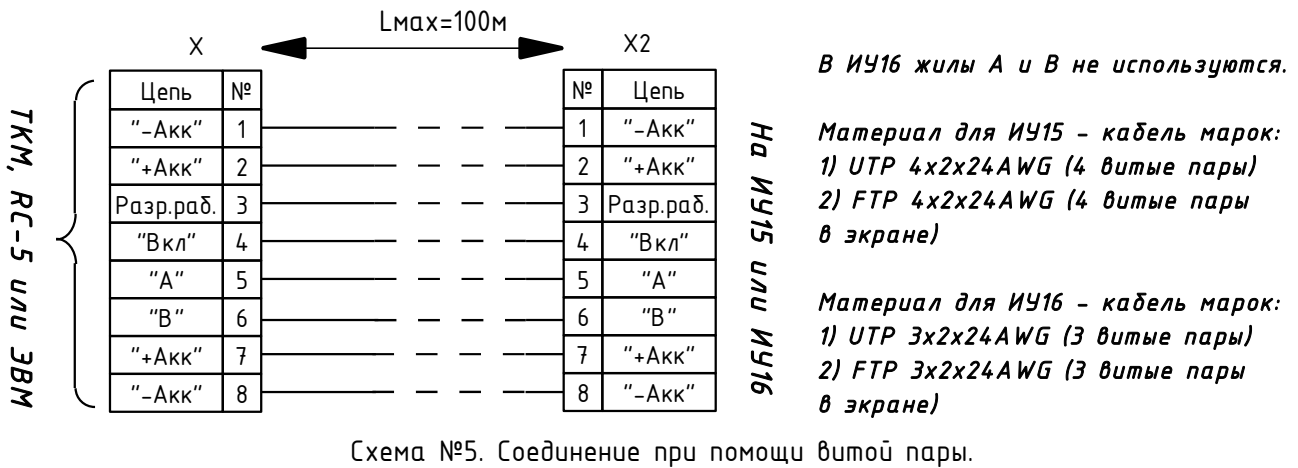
ТКМ, RC-5 или ЭВМ

X

Lmax=100м

X2

| Цепь | № |
|---|---|
| "-Акк" | 1 |
| "+Акк" | 2 |
| Разр.раб. | 3 |
| "Вкл" | 4 |
| "A" | 5 |
| "B" | 6 |
| "+Акк" | 7 |
| "-Акк" | 8 |

| № | Цепь |
|---|---|
| 1 | "-Акк" |
| 2 | "+Акк" |
| 3 | Разр.раб. |
| 4 | "Вкл" |
| 5 | "A" |
| 6 | "B" |
| 7 | "+Акк" |
| 8 | "-Акк" |

На ИУ15 или ИУ16

В ИУ16 жилы А и В не используются.

Материал для ИУ15 - кабель марок:
1) UTP 4x2x24AWG (4 витые пары)
2) FTP 4x2x24AWG (4 витые пары в экране)

Материал для ИУ16 - кабель марок:
1) UTP 3x2x24AWG (3 витые пары)
2) FTP 3x2x24AWG (3 витые пары в экране)

Схема №5. Соединение при помощи витой пары.